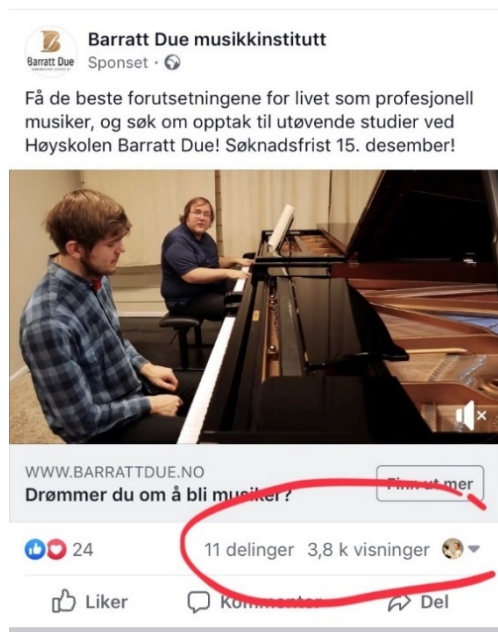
Barratt Due musikkinstitutt
Sponset ·

Barratt Due

Få de beste forutsetningene for livet som profesjonell musiker, og søk om opptak til utøvende studier ved Høyskolen Barratt Due! Søknadsfrist 15. desember!

WWW.BARRATTDUE.NO
Drømmer du om å bli musiker?

Finn ut mer

24

11 delinger 3,8 k visninger

Liker

Kommenter

Del